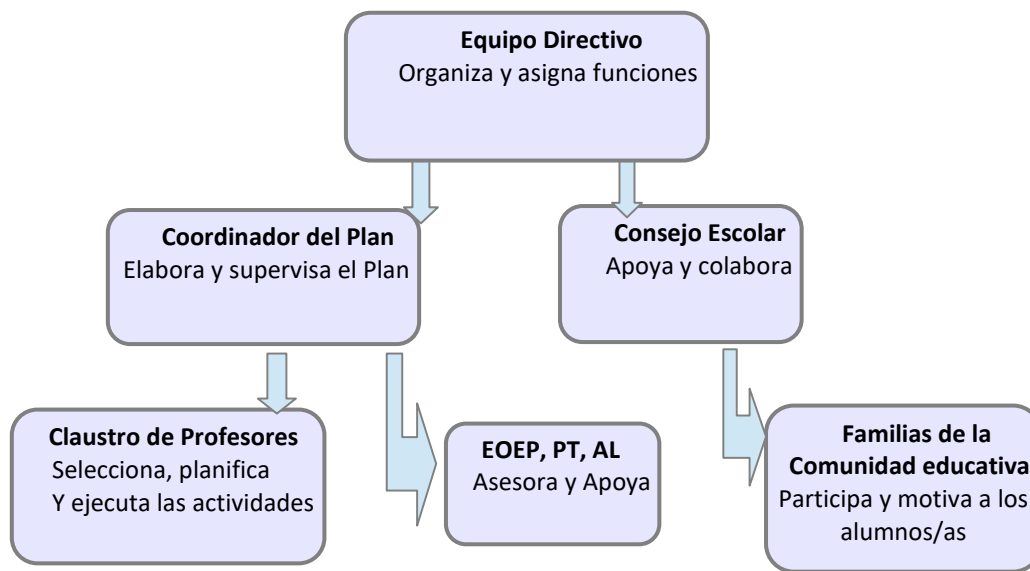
Equipo Directivo
Organiza y asigna funciones

Coordinador del Plan
Elabora y supervisa el Plan

Consejo Escolar
Apoya y colabora

Claustro de Profesores
Selecciona, planifica
Y ejecuta las actividades

EOEP, PT, AL
Asesora y Apoya

Familias de la
Comunidad educativa
Participa y motiva a los
alumnos/as